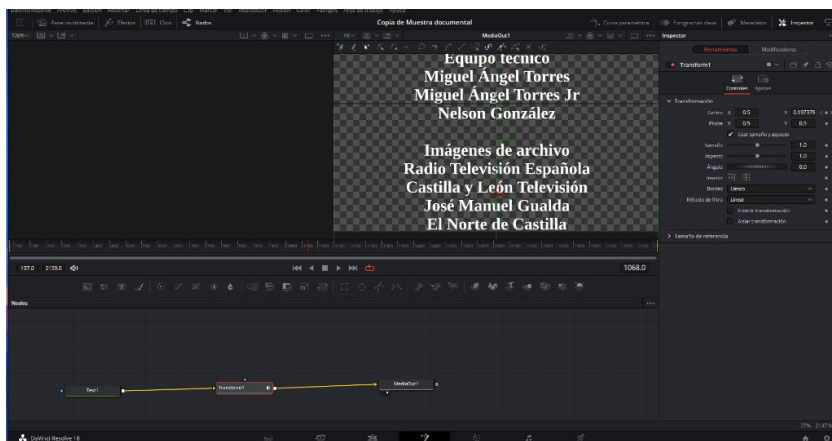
Panel multimedia Efectos Clips Nodos
Copia de Muestra documental
Curvas paramétricas Fotogramas clave Metadatos Inspector
MediaOut1
Inspector
Herramientas Modificadores
Transform1
Controles Ajustes
Transformación
Centro X 0.5 Y 0.557376
Pivote X 0.5 Y 0.5
Usar tamaño y aspecto
Tamaño 1.0
Aspecto 1.0
Ángulo 0.0
Invertir
Bordes Cerco
Método de filtro Lineal
Invertir transformación
Anidar transformación
Tamaño de referencia

Equipo técnico
Miguel Ángel Torres
Miguel Ángel Torres Jr
Nelson González

Imágenes de archivo
Radio Televisión Española
Castilla y León Televisión
José Manuel Gualda
El Norte de Castilla

137.0 2150.0
1068.0
Nodos
Text1
Transform1
MediaOut1
DaVinci Resolve 18